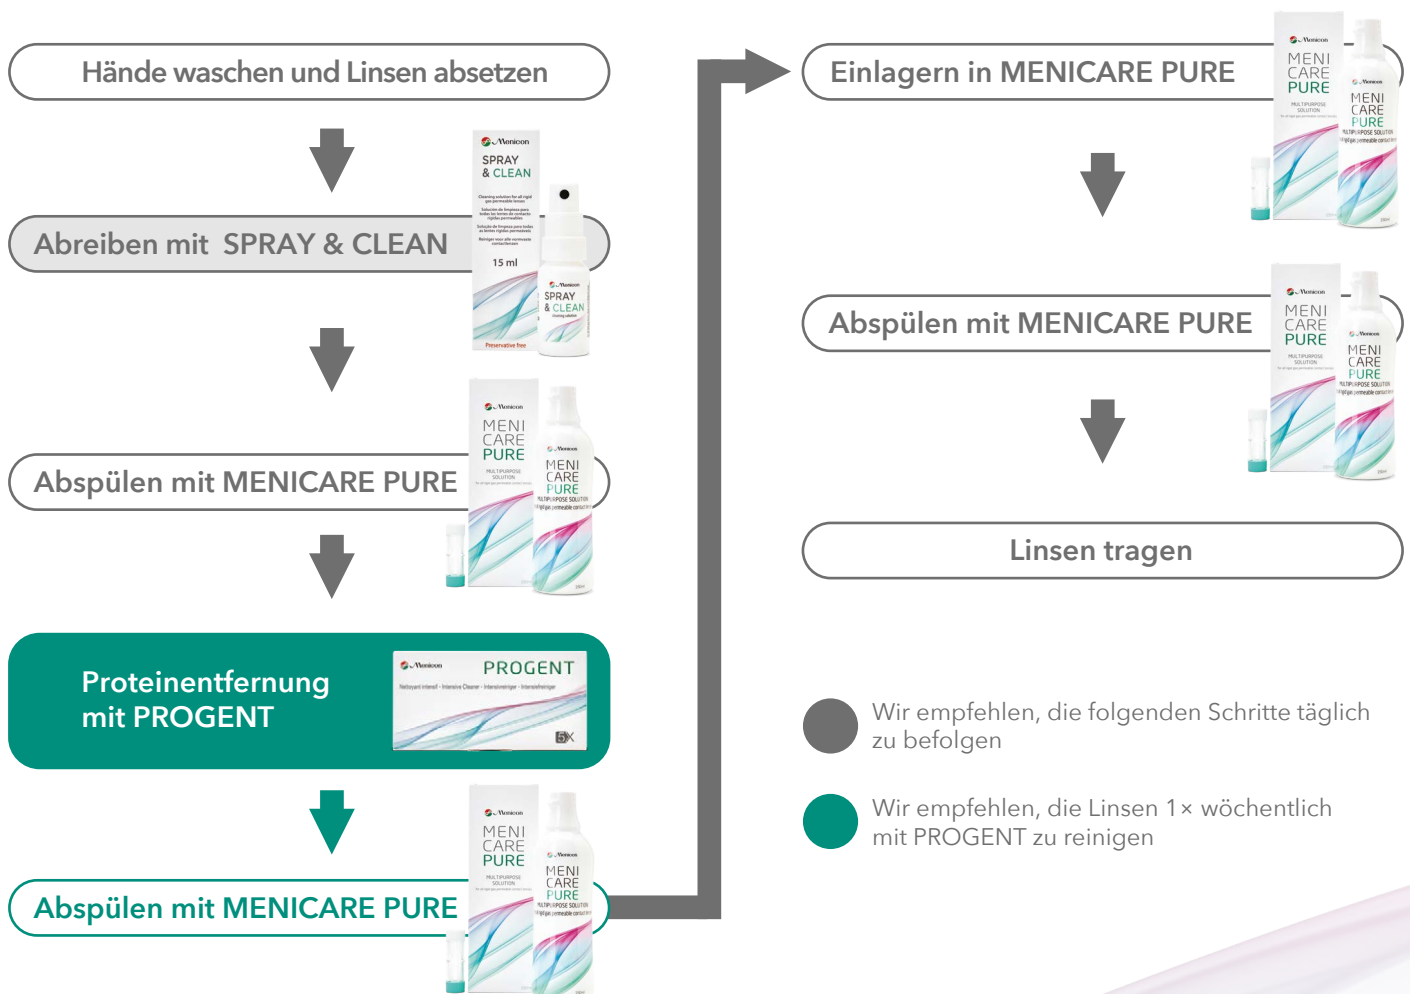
Hände waschen und Linsen absetzen

Menicon
SPRAY & CLEAN
15 ml
Preservative free

Abreiben mit SPRAY & CLEAN

Menicon
SPRAY & CLEAN

Menicon
MENI CARE PURE
MULTIPURPOSE SOLUTION

Abspülen mit MENICARE PURE

Menicon
MENI CARE PURE
MULTIPURPOSE SOLUTION

Proteinentfernung mit PROGENT

Menicon
PROGENT
Nettoyant intensif · Intensive Cleaner · Intensivreiniger · Intensiefreiniger
5X

Menicon
MENI CARE PURE
MULTIPURPOSE SOLUTION

Abspülen mit MENICARE PURE

Einlagern in MENICARE PURE

Menicon
MENI CARE PURE
MULTIPURPOSE SOLUTION

Abspülen mit MENICARE PURE

Menicon
MENI CARE PURE
MULTIPURPOSE SOLUTION

Linsen tragen

Wir empfehlen, die folgenden Schritte täglich zu befolgen

Wir empfehlen, die Linsen 1× wöchentlich mit PROGENT zu reinigen